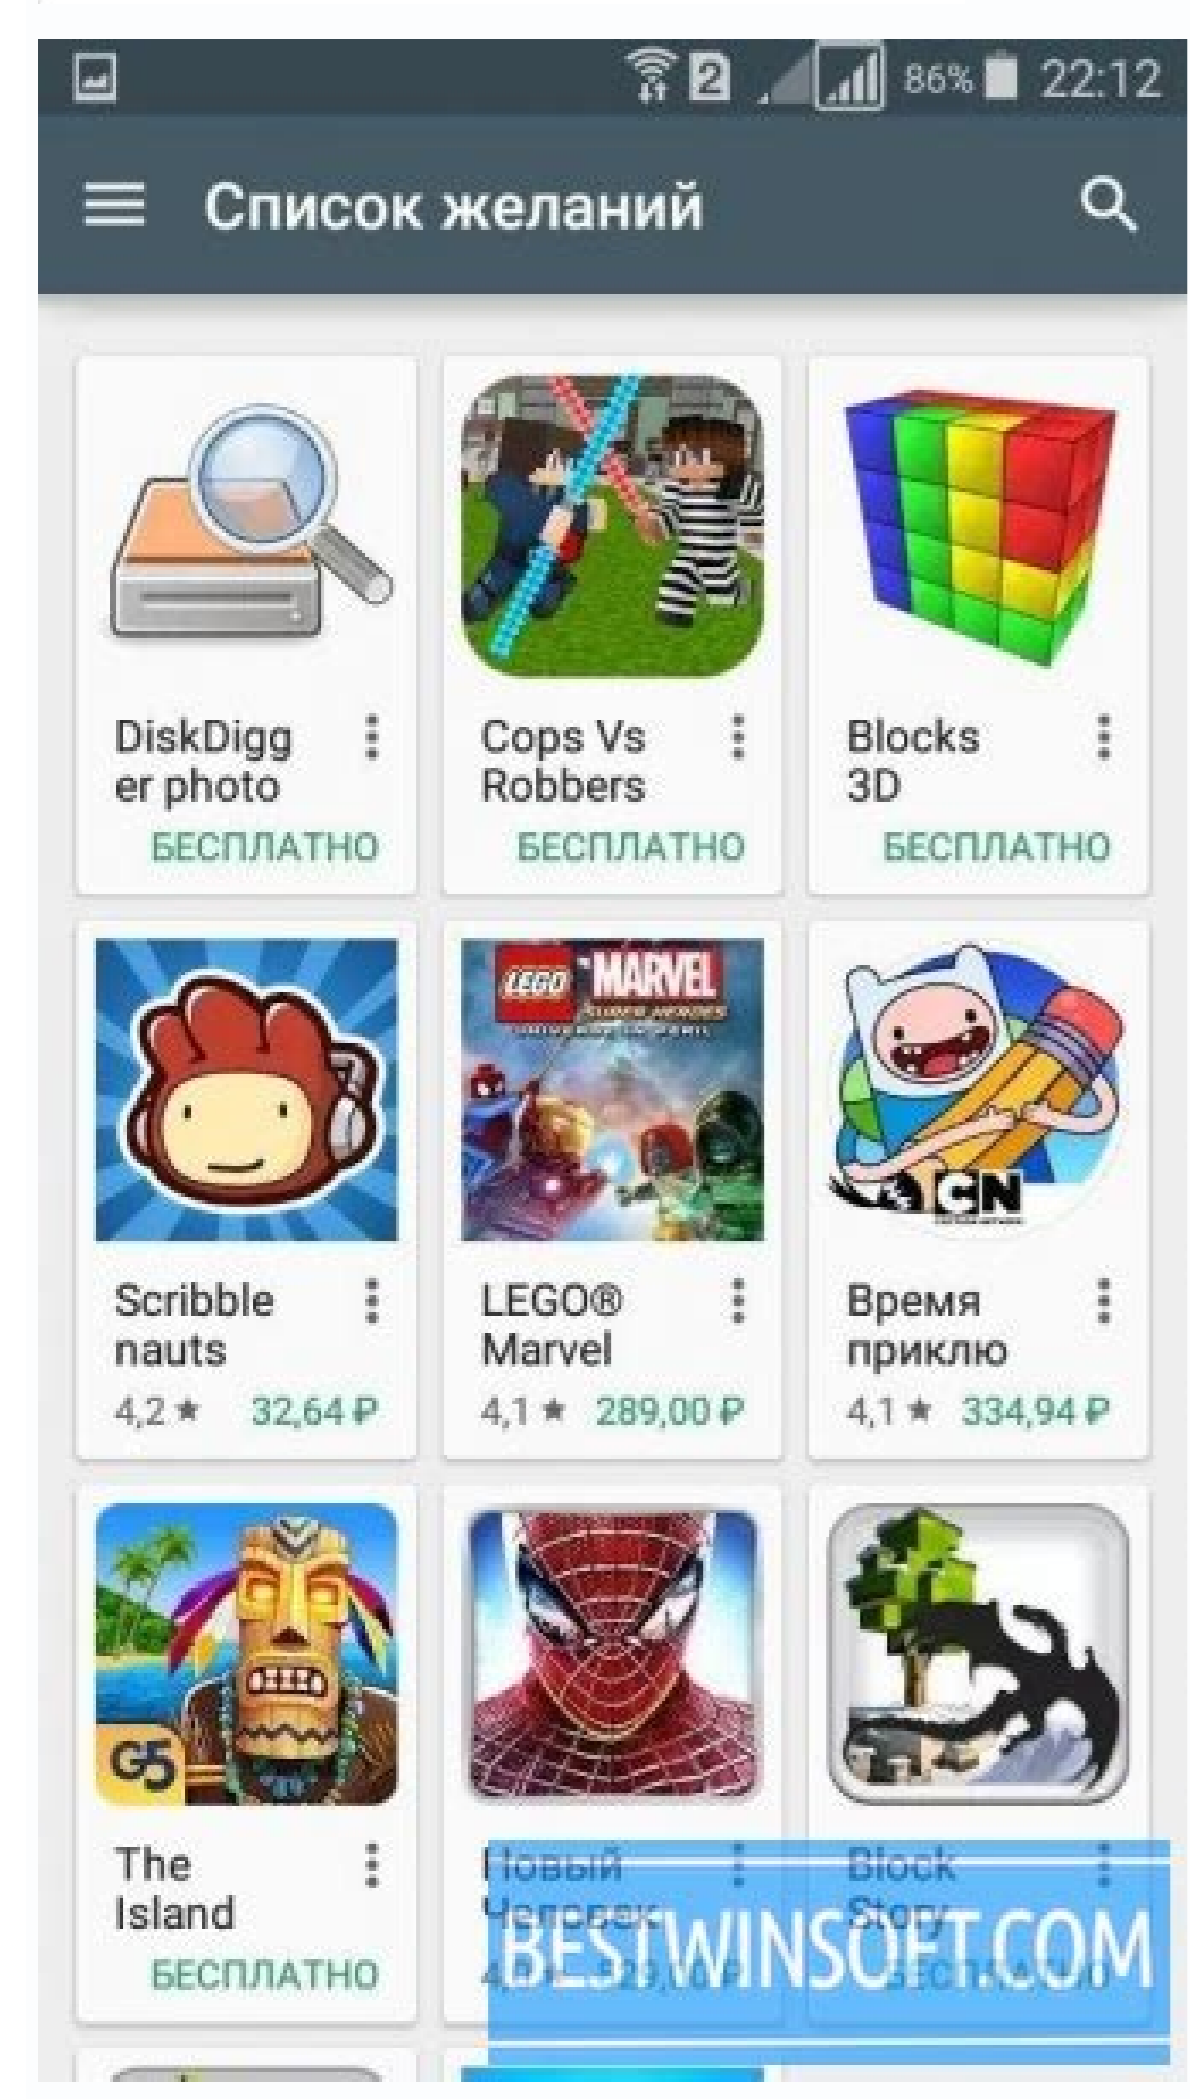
2 86% 22:12

Список желаний

DiskDigger photo
БЕСПЛАТНО

Cops Vs Robbers
БЕСПЛАТНО

Blocks 3D
БЕСПЛАТНО

LEGO MARVEL

Scribblenauts
4,2 ★ 32,64 ₽

LEGO® Marvel
4,1 ★ 289,00 ₽

CN

Время приклю
4,1 ★ 334,94 ₽

G5

The Island
БЕСПЛАТНО

Новый Человек
4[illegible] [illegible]

Block Story
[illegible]

BESTWINSOFT.COM